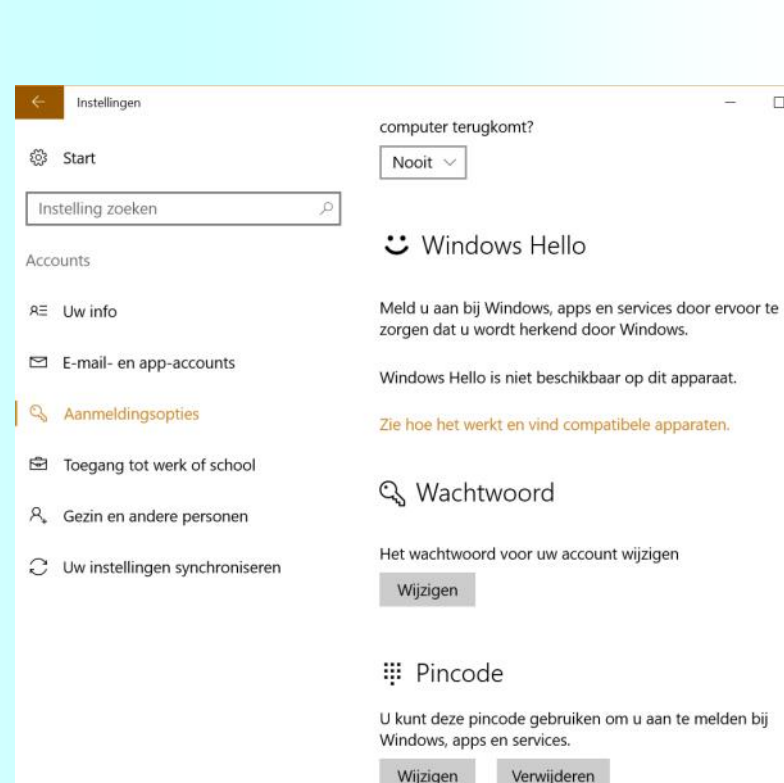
Instellingen

Start

Instelling zoeken

Accounts

Uw info

E-mail- en app-accounts

Aanmeldingsopties

Toegang tot werk of school

Gezin en andere personen

Uw instellingen synchroniseren

computer terugkomt?

Nooit

Windows Hello

Meld u aan bij Windows, apps en services door ervoor te zorgen dat u wordt herkend door Windows.

Windows Hello is niet beschikbaar op dit apparaat.

Zie hoe het werkt en vind compatibele apparaten.

Wachtwoord

Het wachtwoord voor uw account wijzigen

Wijzigen

Pincode

U kunt deze pincode gebruiken om u aan te melden bij Windows, apps en services.

Wijzigen Verwijderen